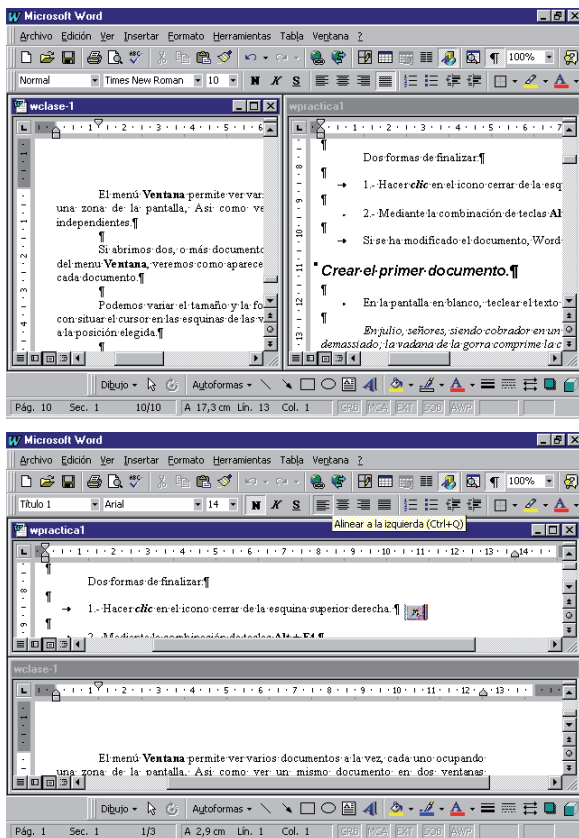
Microsoft Word

Archivo Edición Ver Insertar Formato Herramientas Tabla Ventana ?

100%

Normal Times New Roman 10 N K S

wclase-1

El menú Ventana permite ver var una zona de la pantalla. Así como ve independientes.¶

¶

Si abrimos dos, o más document del menú Ventana, veremos como aparece cada documento.¶

¶

Podemos variar el tamaño y la fo con situar el cursor en las esquinas de las v a la posición elegida.¶

¶

wpractica1

¶

Dos formas de finalizar:¶

¶

1.- Hacer clic en el icono cerrar de la esq

2.- Mediante la combinación de teclas Al

Si se ha modificado el documento, Word

Crear el primer documento.¶

¶

En la pantalla en blanco, teclear el texto

¶

En julio, señores, siendo cobrador en un demassiado, la vadana de la gorra comprime la c

Dibujo Autoformas

Pág. 10 Sec. 1 10/10 A 17,3 cm Lín. 13 Col. 1 GRB MCA EXT SOB AWP

Microsoft Word

Archivo Edición Ver Insertar Formato Herramientas Tabla Ventana ?

100%

Título 1 Arial 14 N K S

Alinear a la izquierda (Ctrl+Q)

wpractica1

¶

Dos formas de finalizar:¶

¶

1.- Hacer clic en el icono cerrar de la esquina superior derecha. ¶

¶

2.- Mediante la combinación de teclas Alt + F4.¶

wclase-1

El menú Ventana permite ver varios documentos a la vez, cada uno ocupando una zona de la pantalla. Así como ver un mismo documento en dos ventanas

Dibujo Autoformas

Pág. 1 Sec. 1 1/3 A 2,9 cm Lín. 1 Col. 1 GRB MCA EXT SOB AWP